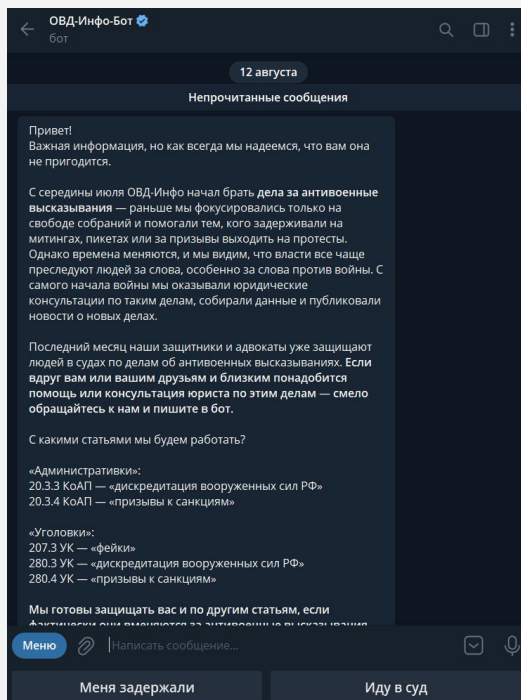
ОВД-Инфо-Бот
бот

12 августа

Непрочитанные сообщения

Привет!
Важная информация, но как всегда мы надеемся, что вам она не пригодится.

С середины июля ОВД-Инфо начал брать дела за антивоенные высказывания — раньше мы фокусировались только на свободе собраний и помогали тем, кого задерживали на митингах, пикетах или за призывы выходить на протесты. Однако времена меняются, и мы видим, что власти все чаще преследуют людей за слова, особенно за слова против войны. С самого начала войны мы оказывали юридические консультации по таким делам, собирали данные и публиковали новости о новых делах.

Последний месяц наши защитники и адвокаты уже защищают людей в судах по делам об антивоенных высказываниях. Если вдруг вам или вашим друзьям и близким понадобится помощь или консультация юриста по этим делам — смело обращайтесь к нам и пишите в бот.

С какими статьями мы будем работать?

«Административки»:
20.3.3 КоАП — «дискредитация вооруженных сил РФ»
20.3.4 КоАП — «призывы к санкциям»

«Уголовки»:
207.3 УК — «фейки»
280.3 УК — «дискредитация вооруженных сил РФ»
280.4 УК — «призывы к санкциям»

Мы готовы защищать вас и по другим статьям, если фактически они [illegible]

Меню
Написать сообщение...

Меня задержали
Иду в суд